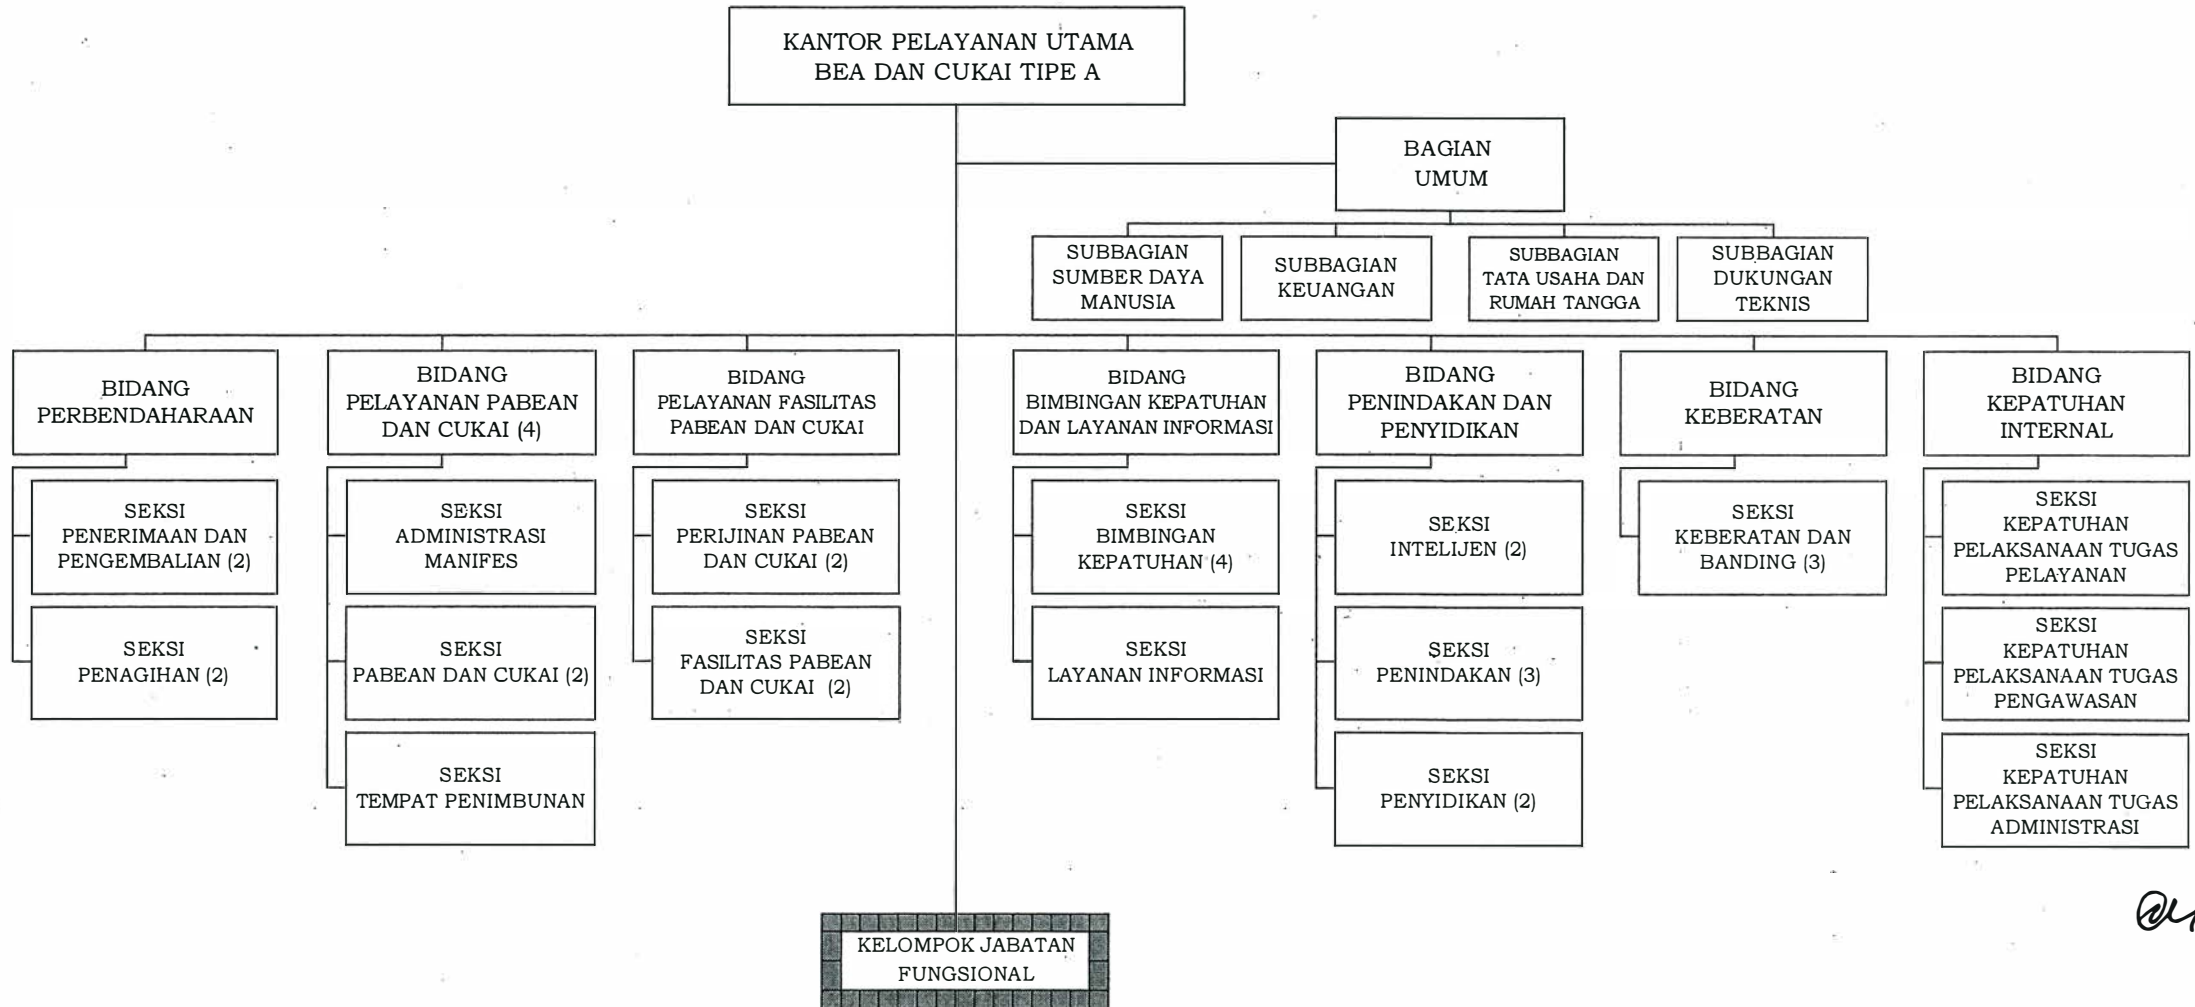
KANTOR PELAYANAN UTAMA BEA DAN CUKAI TIPE A

BAGIAN UMUM

SUBBAGIAN SUMBER DAYA MANUSIA

SUBBAGIAN KEUANGAN

SUBBAGIAN TATA USAHA DAN RUMAH TANGGA

SUBBAGIAN DUKUNGAN TEKNIS

BIDANG PERBENDAHARAAN

SEKSI PENERIMAAN DAN PENGEMBALIAN (2)

SEKSI PENAGIHAN (2)

BIDANG PELAYANAN PABEAN DAN CUKAI (4)

SEKSI ADMINISTRASI MANIFES

SEKSI PABEAN DAN CUKAI (2)

SEKSI TEMPAT PENIMBUNAN

BIDANG PELAYANAN FASILITAS PABEAN DAN CUKAI

SEKSI PERIJINAN PABEAN DAN CUKAI (2)

SEKSI FASILITAS PABEAN DAN CUKAI (2)

BIDANG BIMBINGAN KEPATUHAN DAN LAYANAN INFORMASI

SEKSI BIMBINGAN KEPATUHAN (4)

SEKSI LAYANAN INFORMASI

BIDANG PENINDAKAN DAN PENYIDIKAN

SEKSI INTELIJEN (2)

SEKSI PENINDAKAN (3)

SEKSI PENYIDIKAN (2)

BIDANG KEBERATAN

SEKSI KEBERATAN DAN BANDING (3)

BIDANG KEPATUHAN INTERNAL

SEKSI KEPATUHAN PELAKSANAAN TUGAS PELAYANAN

SEKSI KEPATUHAN PELAKSANAAN TUGAS PENGAWASAN

SEKSI KEPATUHAN PELAKSANAAN TUGAS ADMINISTRASI

KELOMPOK JABATAN FUNGSIONAL